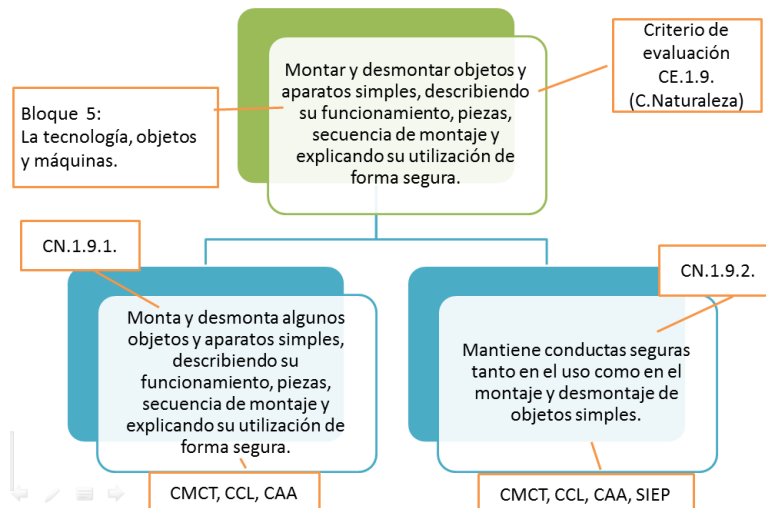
Bloque 5:
La tecnología, objetos y máquinas.

Montar y desmontar objetos y aparatos simples, describiendo su funcionamiento, piezas, secuencia de montaje y explicando su utilización de forma segura.

Criterio de evaluación CE.1.9. (C.Naturaleza)

CN.1.9.1.

Monta y desmonta algunos objetos y aparatos simples, describiendo su funcionamiento, piezas, secuencia de montaje y explicando su utilización de forma segura.

CMCT, CCL, CAA

CN.1.9.2.

Mantiene conductas seguras tanto en el uso como en el montaje y desmontaje de objetos simples.

CMCT, CCL, CAA, SIEP